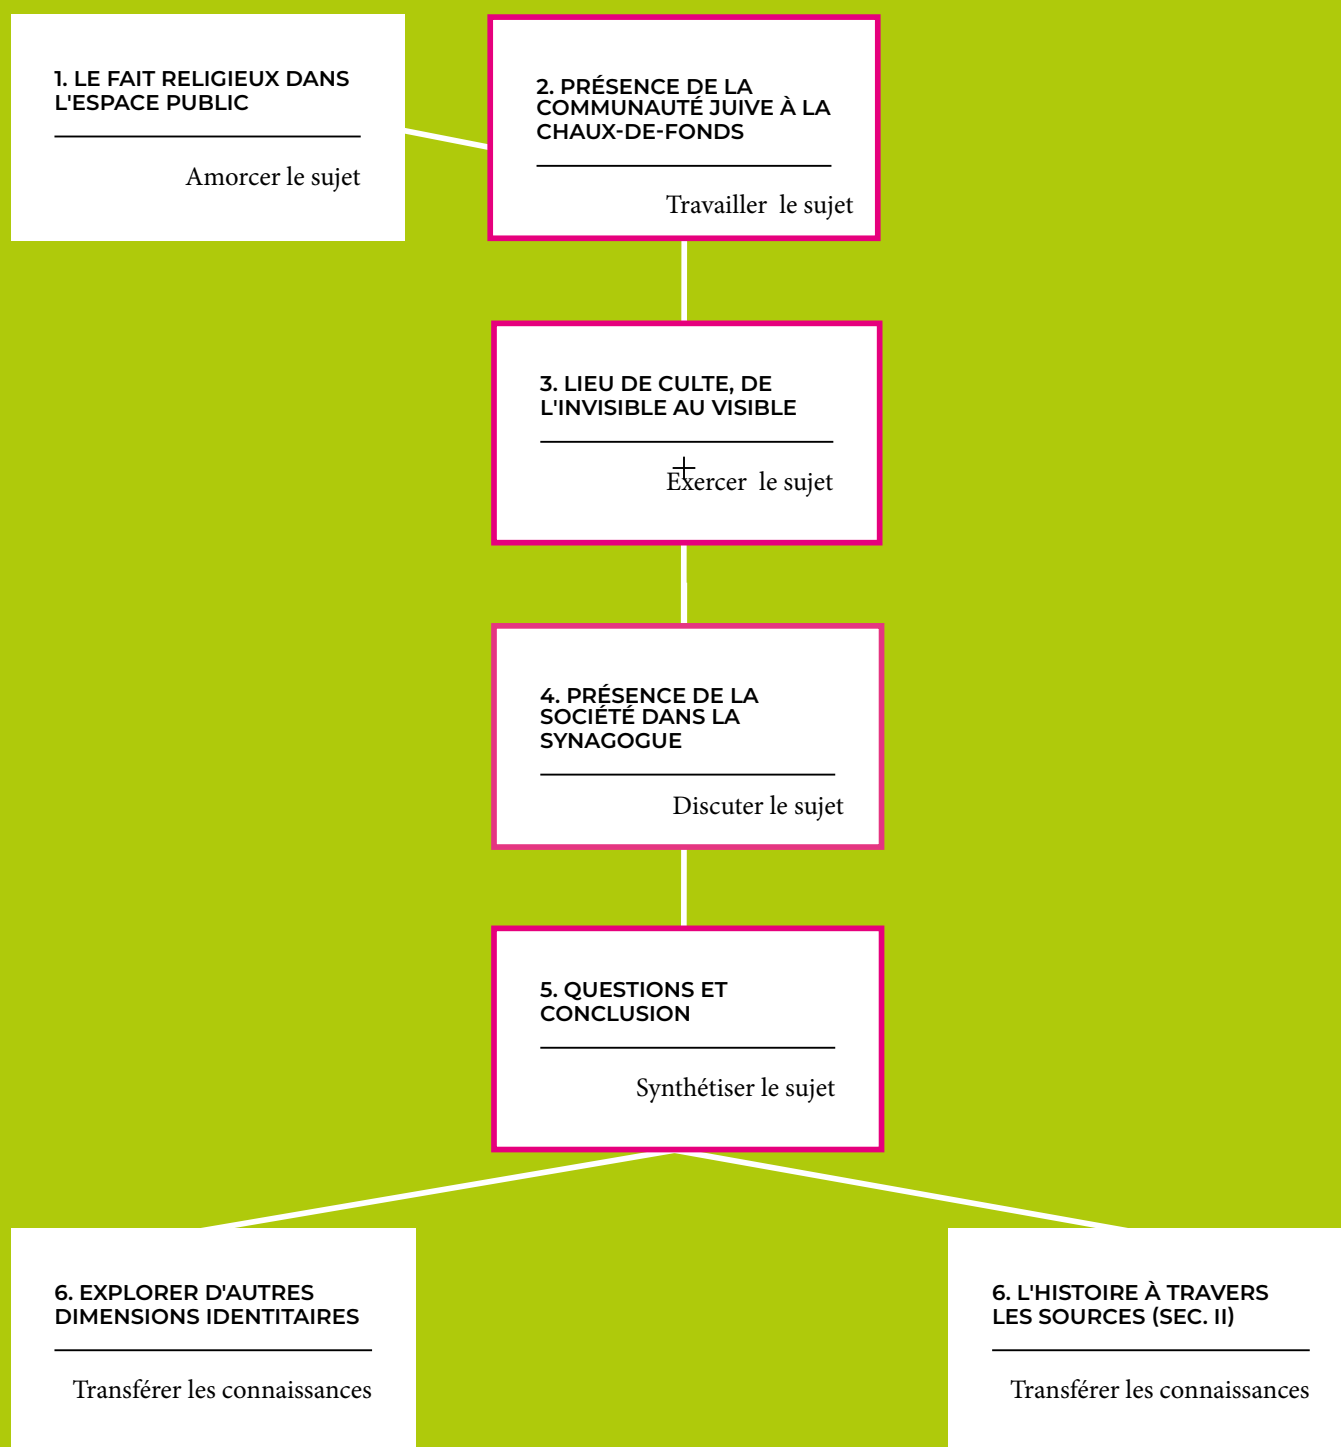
1. LE FAIT RELIGIEUX DANS L'ESPACE PUBLIC

Amorcer le sujet

2. PRÉSENCE DE LA COMMUNAUTÉ JUIVE À LA CHAUX-DE-FONDS

Travailler le sujet

3. LIEU DE CULTE, DE L'INVISIBLE AU VISIBLE

Exercer le sujet

4. PRÉSENCE DE LA SOCIÉTÉ DANS LA SYNAGOGUE

Discuter le sujet

5. QUESTIONS ET CONCLUSION

Synthétiser le sujet

6. EXPLORER D'AUTRES DIMENSIONS IDENTITAIRES

Transférer les connaissances

6. L'HISTOIRE À TRAVERS LES SOURCES (SEC. II)

Transférer les connaissances